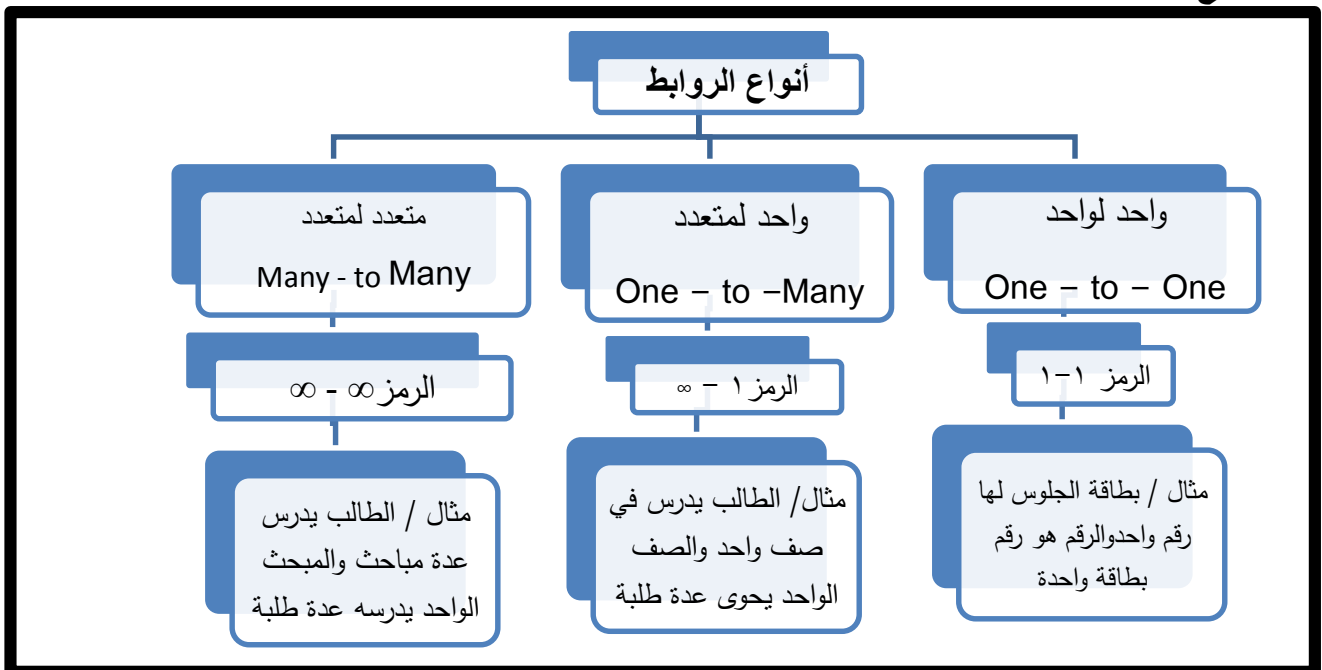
أنواع الروابط

واحد لواحد
One – to – One

الرمز ١–١

مثال / بطاقة الجلوس لها رقم واحدوالرقم هو رقم بطاقة واحدة

واحد لمتعدد
One – to –Many

الرمز١ – ∞

مثال/ الطالب يدرس في صف واحد والصف الواحد يحوى عدة طلبة

متعدد لمتعدد
Many - to Many

الرمز∞ - ∞

مثال / الطالب يدرس عدة مباحث والمبحث الواحد يدرسه عدة طلبة